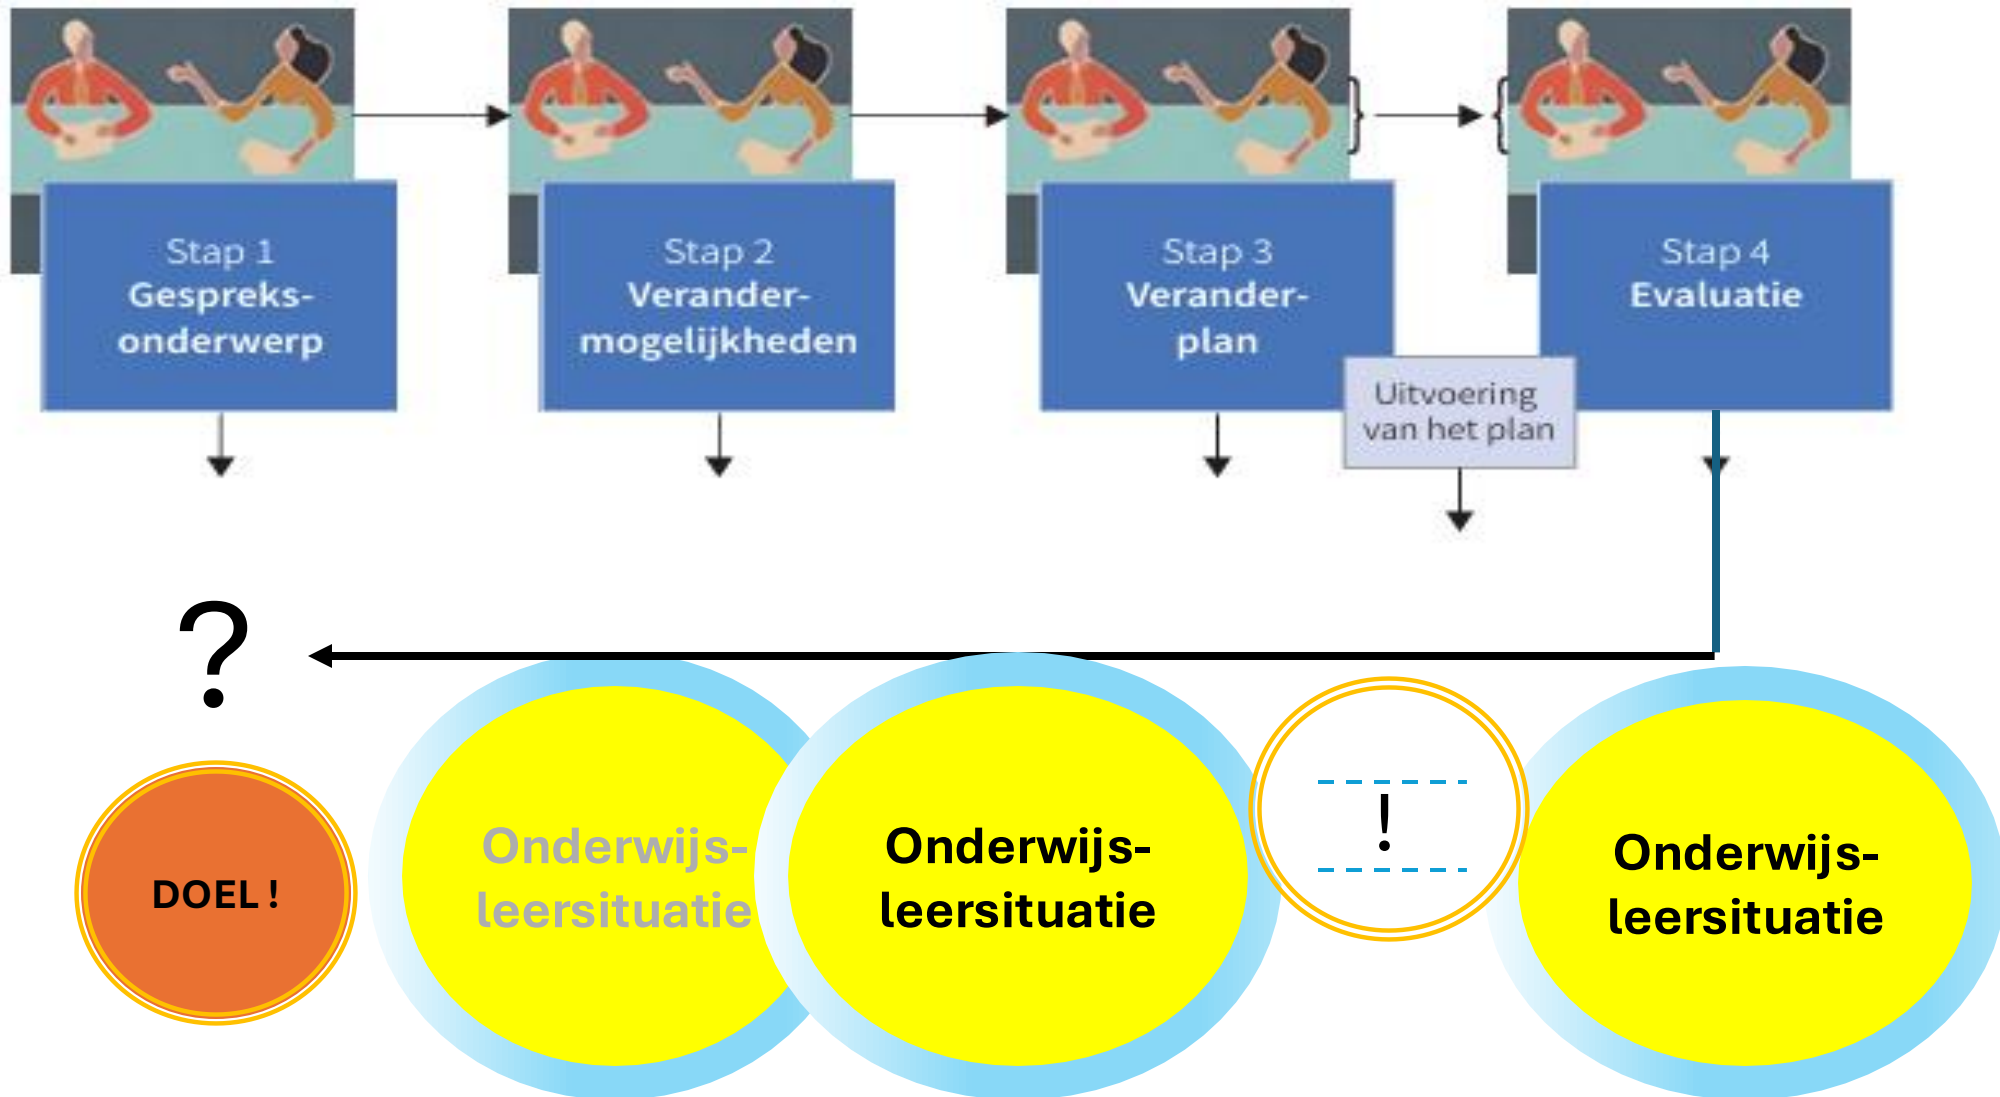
Stap 1
Gespreksonderwerp

Stap 2
Verandermogelijkheden

Stap 3
Veranderplan

Uitvoering van het plan

Stap 4
Evaluatie

?

DOEL !

Onderwijsleersituatie

Onderwijsleersituatie

!

Onderwijsleersituatie